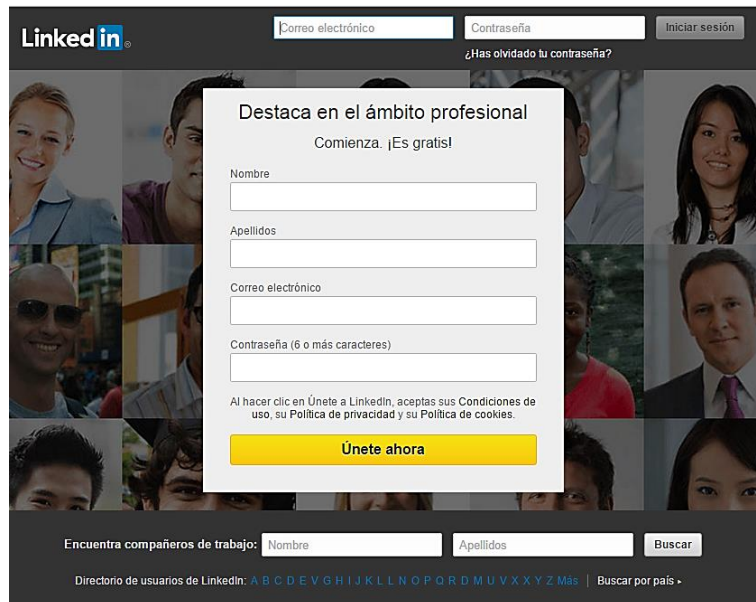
Linked in

Correo electrónico

Contraseña

Iniciar sesión

¿Has olvidado tu contraseña?

Destaca en el ámbito profesional

Comienza. ¡Es gratis!

Nombre

Apellidos

Correo electrónico

Contraseña (6 o más caracteres)

Al hacer clic en Únete a LinkedIn, aceptas sus Condiciones de uso, su Política de privacidad y su Política de cookies.

Únete ahora

Encuentra compañeros de trabajo: Nombre Apellidos Buscar

Directorio de usuarios de LinkedIn: A B C D E V G H I J K L L N O P Q R D M U V X X Y Z Más | Buscar por país ▸